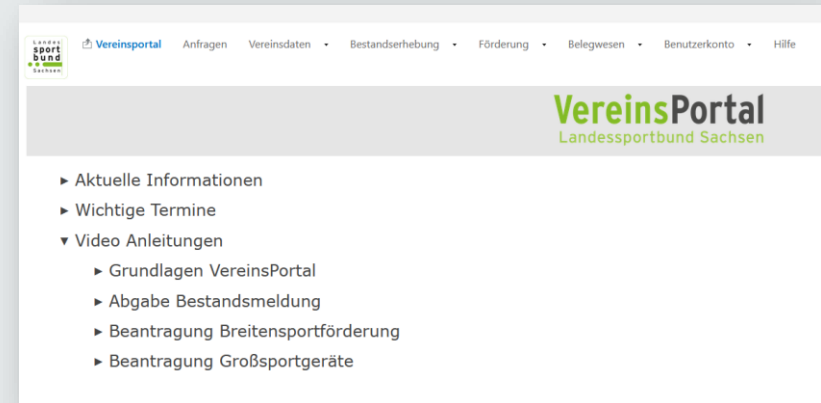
Landes sport bund Sachsen

Vereinsportal Anfragen Vereinsdaten • Bestandserhebung • Förderung • Belegwesen • Benutzerkonto • Hilfe

VereinsPortal
Landessportbund Sachsen

► Aktuelle Informationen
► Wichtige Termine
▼ Video Anleitungen
► Grundlagen VereinsPortal
► Abgabe Bestandsmeldung
► Beantragung Breitensportförderung
► Beantragung Großsportgeräte